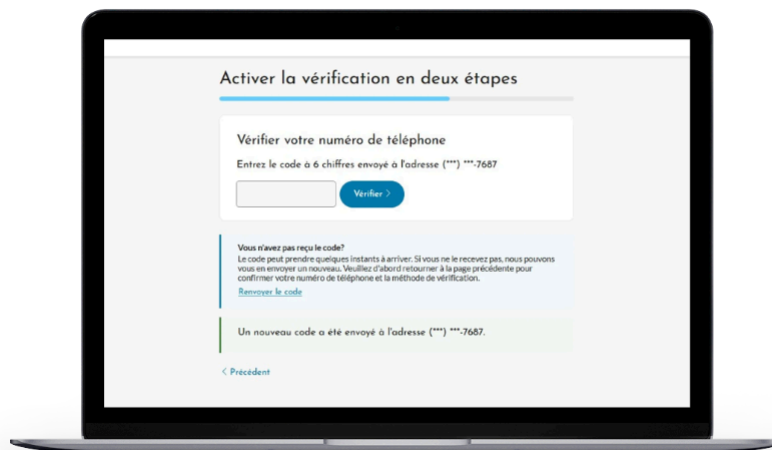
Activer la vérification en deux étapes

Vérifier votre numéro de téléphone

Entrez le code à 6 chiffres envoyé à l'adresse (***) ***-7687

Vérifier >

Vous n'avez pas reçu le code?
Le code peut prendre quelques instants à arriver. Si vous ne le recevez pas, nous pouvons vous en envoyer un nouveau. Veuillez d'abord retourner à la page précédente pour confirmer votre numéro de téléphone et la méthode de vérification.
Renvoyer le code

Un nouveau code a été envoyé à l'adresse (***) ***-7687.

< Précédent